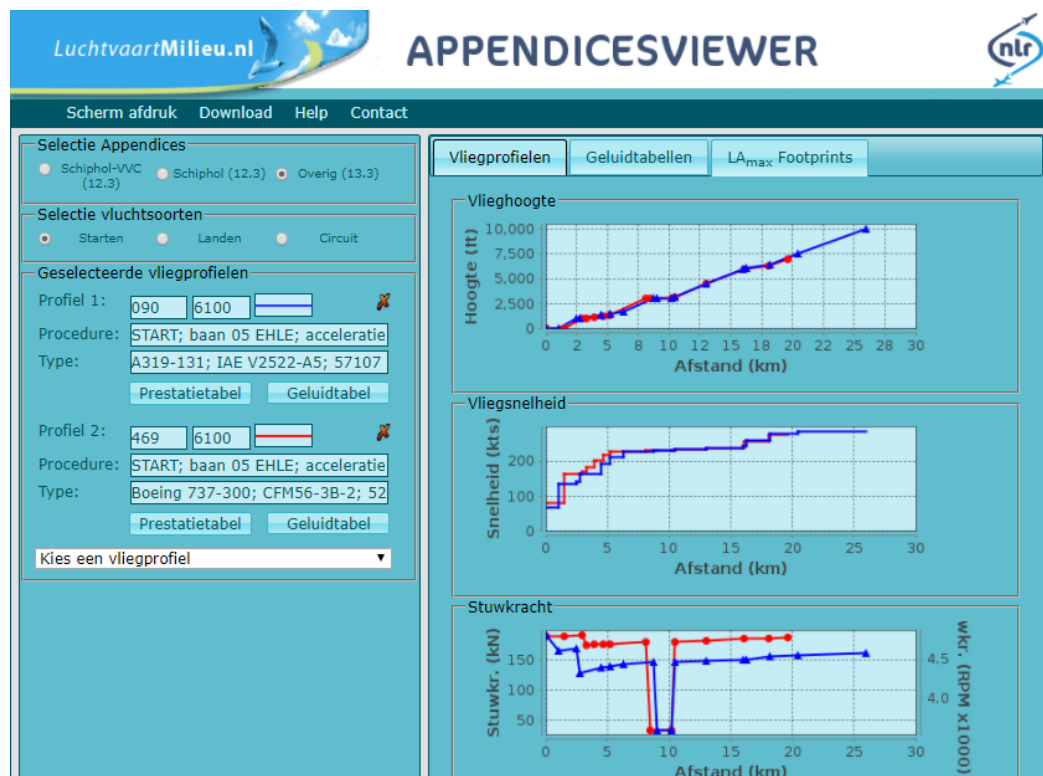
LuchtvaartMilieu.nl

APPENDICESVIEWER

nlr

Scherm afdruk Download Help Contact

Selectie Appendices
Schiphol-VVC (12.3) Schiphol (12.3) Overig (13.3)

Selectie vluchtsoorten
Starten Landen Circuit

Geselecteerde vliegprofielen
Profiel 1: 090 6100
Procedure: START; baan 05 EHLE; acceleratie
Type: A319-131; IAE V2522-A5; 57107
Prestatietabel Geluidtabel

Profiel 2: 469 6100
Procedure: START; baan 05 EHLE; acceleratie
Type: Boeing 737-300; CFM56-3B-2; 52
Prestatietabel Geluidtabel

Kies een vliegprofiel

Vliegprofielen Geluidtabellen LA$_{max}$ Footprints

Vlieghoogte
Hoogte (ft)
10,000
7,500
5,000
2,500
0
0 2 4 6 8 10 12 14 16 18 20 22 24 26 28 30
Afstand (km)

Vliegsnelheid
Snelheid (kts)
200
100
0
0 5 10 15 20 25 30
Afstand (km)

Stuwkracht
Stuwkr. (kN)
150
125
100
75
50
0 5 10 15 20 25 30
Afstand (km)
wkr. (RPM x1000)
4.5
4.0